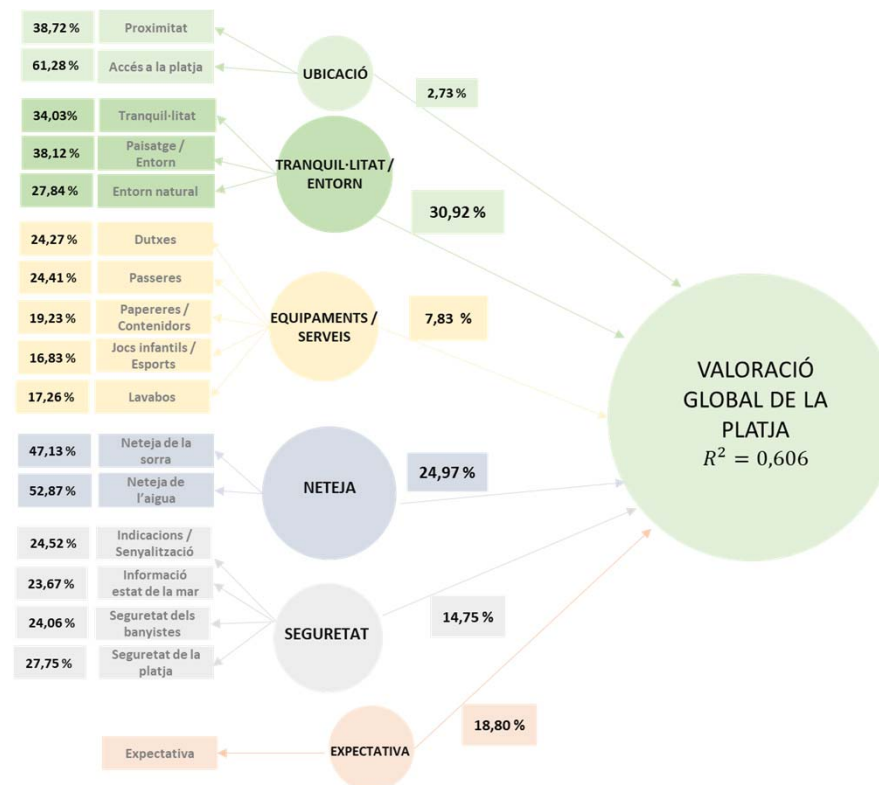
38,72 %
Proximitat
61,28 %
Accés a la platja
UBICACIÓ
2,73 %

34,03%
Tranquil·litat
38,12 %
Paisatge / Entorn
27,84 %
Entorn natural
TRANQUIL·LITAT / ENTORN
30,92 %

24,27 %
Dutxes
24,41 %
Passeres
19,23 %
Papereres / Contenidors
16,83 %
Jocs infantils / Esports
17,26 %
Lavabos
EQUIPAMENTS / SERVEIS
7,83 %

VALORACIÓ GLOBAL DE LA PLATJA
$R^2 = 0{,}606$

47,13 %
Neteja de la sorra
52,87 %
Neteja de l'aigua
NETEJA
24,97 %

24,52 %
Indicacions / Senyalització
23,67 %
Informació estat de la mar
24,06 %
Seguretat dels banyistes
27,75 %
Seguretat de la platja
SEGURETAT
14,75 %

18,80 %
Expectativa
EXPECTATIVA